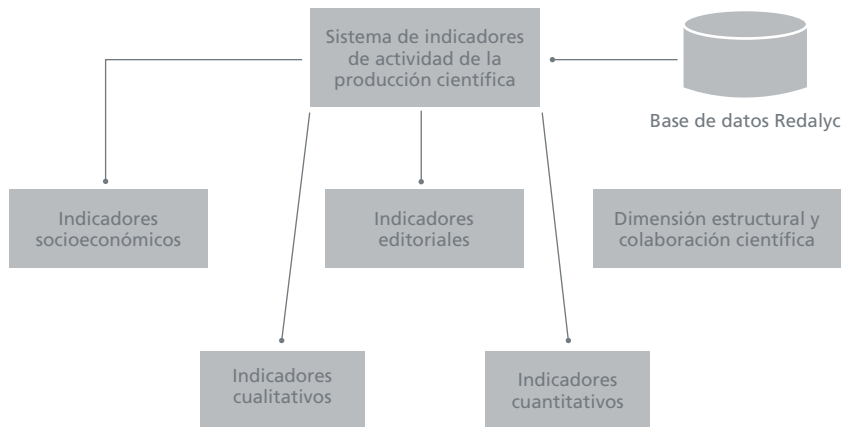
Sistema de indicadores de actividad de la producción científica

Base de datos Redalyc

Indicadores socioeconómicos

Indicadores editoriales

Dimensión estructural y colaboración científica

Indicadores cualitativos

Indicadores cuantitativos